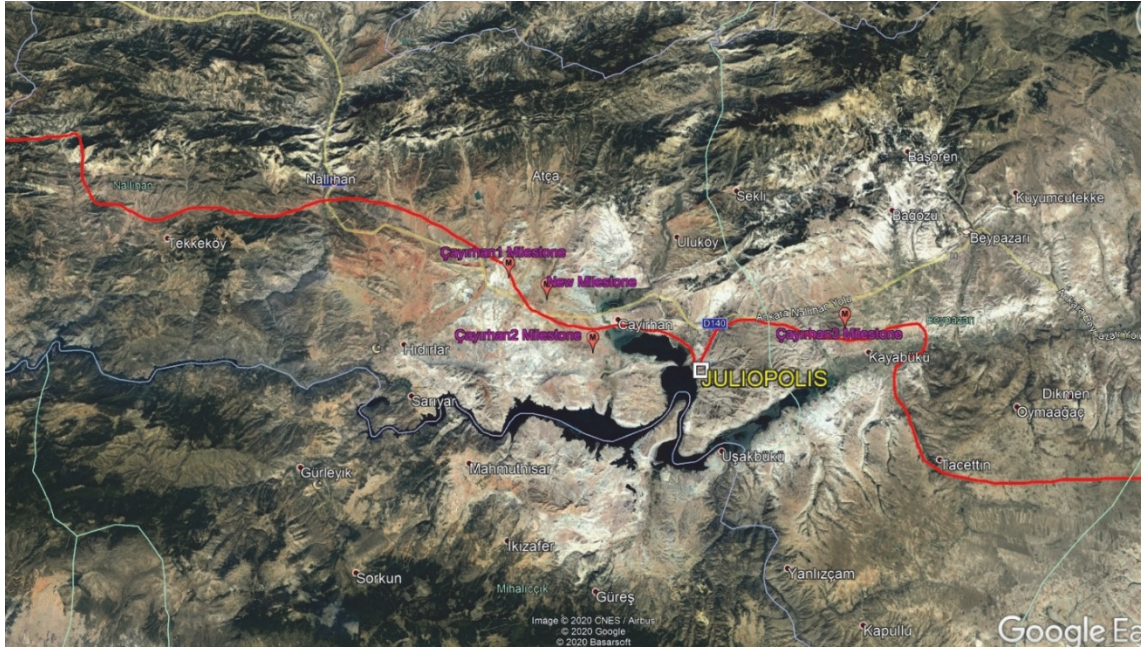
Nallıhan
Nallıhan
Atça
Başören
Sekli
Kuyumcutekke
Tekkeköy
Bağözü
Uluköy
Beypazarı
Çayırhan1 Milestone
New Milestone
Ankara Nallıhan Yolu
D140
Çayırhan2 Milestone
Çayırhan
Çayırhan3 Milestone
Kayabükü
Hıdırlar
JULIOPOLIS
Dikmen
Sarıyar
Oymaağaç
Uşakbükü
Mahmutlhisar
Tacettin
Gürleyik
İkizafer
Sorkun
Mihalıççık
Güreş
Yanlızçam
Kapullu
Image © 2020 CNES / Airbus
© 2020 Google
© 2020 Basarsoft
Google Ea